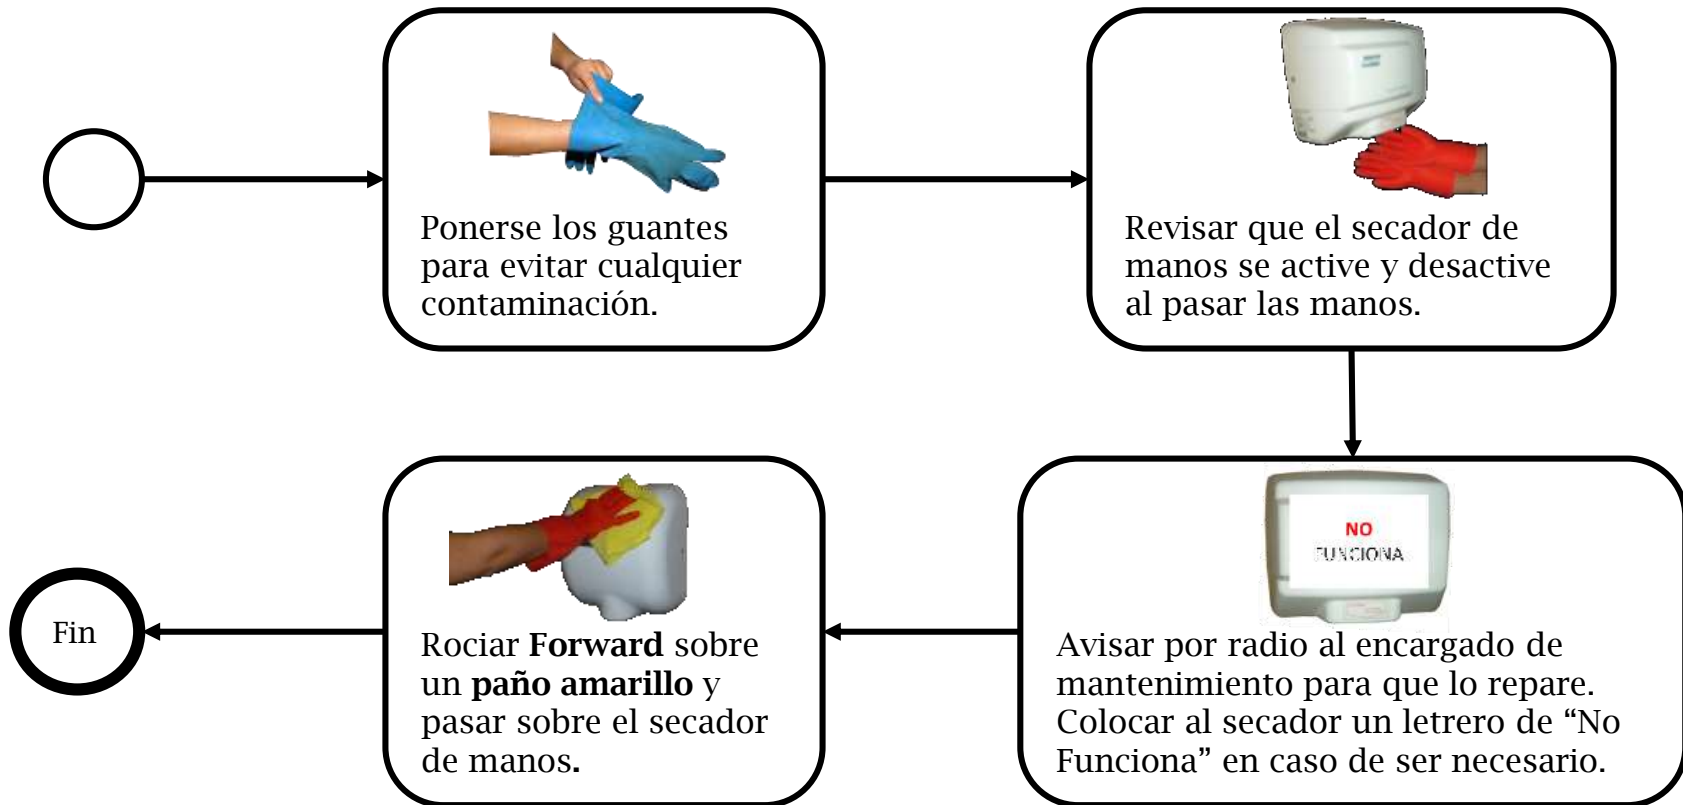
Ponerse los guantes para evitar cualquier contaminación.

Revisar que el secador de manos se active y desactive al pasar las manos.

NO
FUNCIONA

Avisar por radio al encargado de mantenimiento para que lo repare. Colocar al secador un letrero de “No Funciona” en caso de ser necesario.

Rociar **Forward** sobre un **paño amarillo** y pasar sobre el secador de manos**.**

Fin